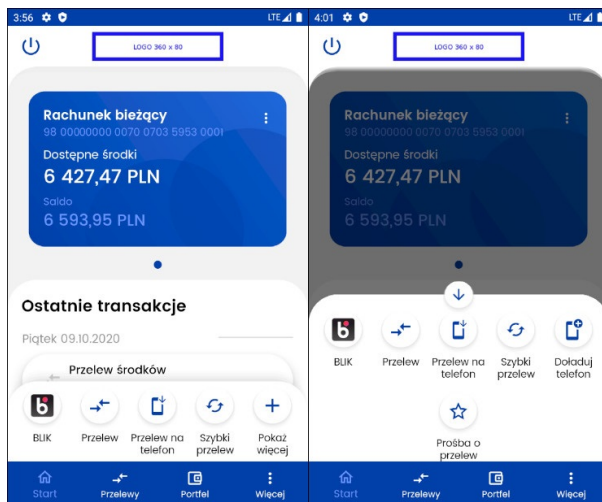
3:56 LTE

LOGO 360 x 80

Rachunek bieżący
98 00000000 0070 0703 5953 0001

Dostępne środki
6 427,47 PLN

Saldo
6 593,95 PLN

Ostatnie transakcje

Piątek 09.10.2020

Przelew środków

BLIK
Przelew
Przelew na telefon
Szybki przelew
Pokaż więcej

Start
Przelewy
Portfel
Więcej

4:01 LTE

LOGO 360 x 80

Rachunek bieżący
98 00000000 0070 0703 5953 0001

Dostępne środki
6 427,47 PLN

Saldo
6 593,95 PLN

BLIK
Przelew
Przelew na telefon
Szybki przelew
Doładuj telefon
Prośba o przelew

Start
Przelewy
Portfel
Więcej